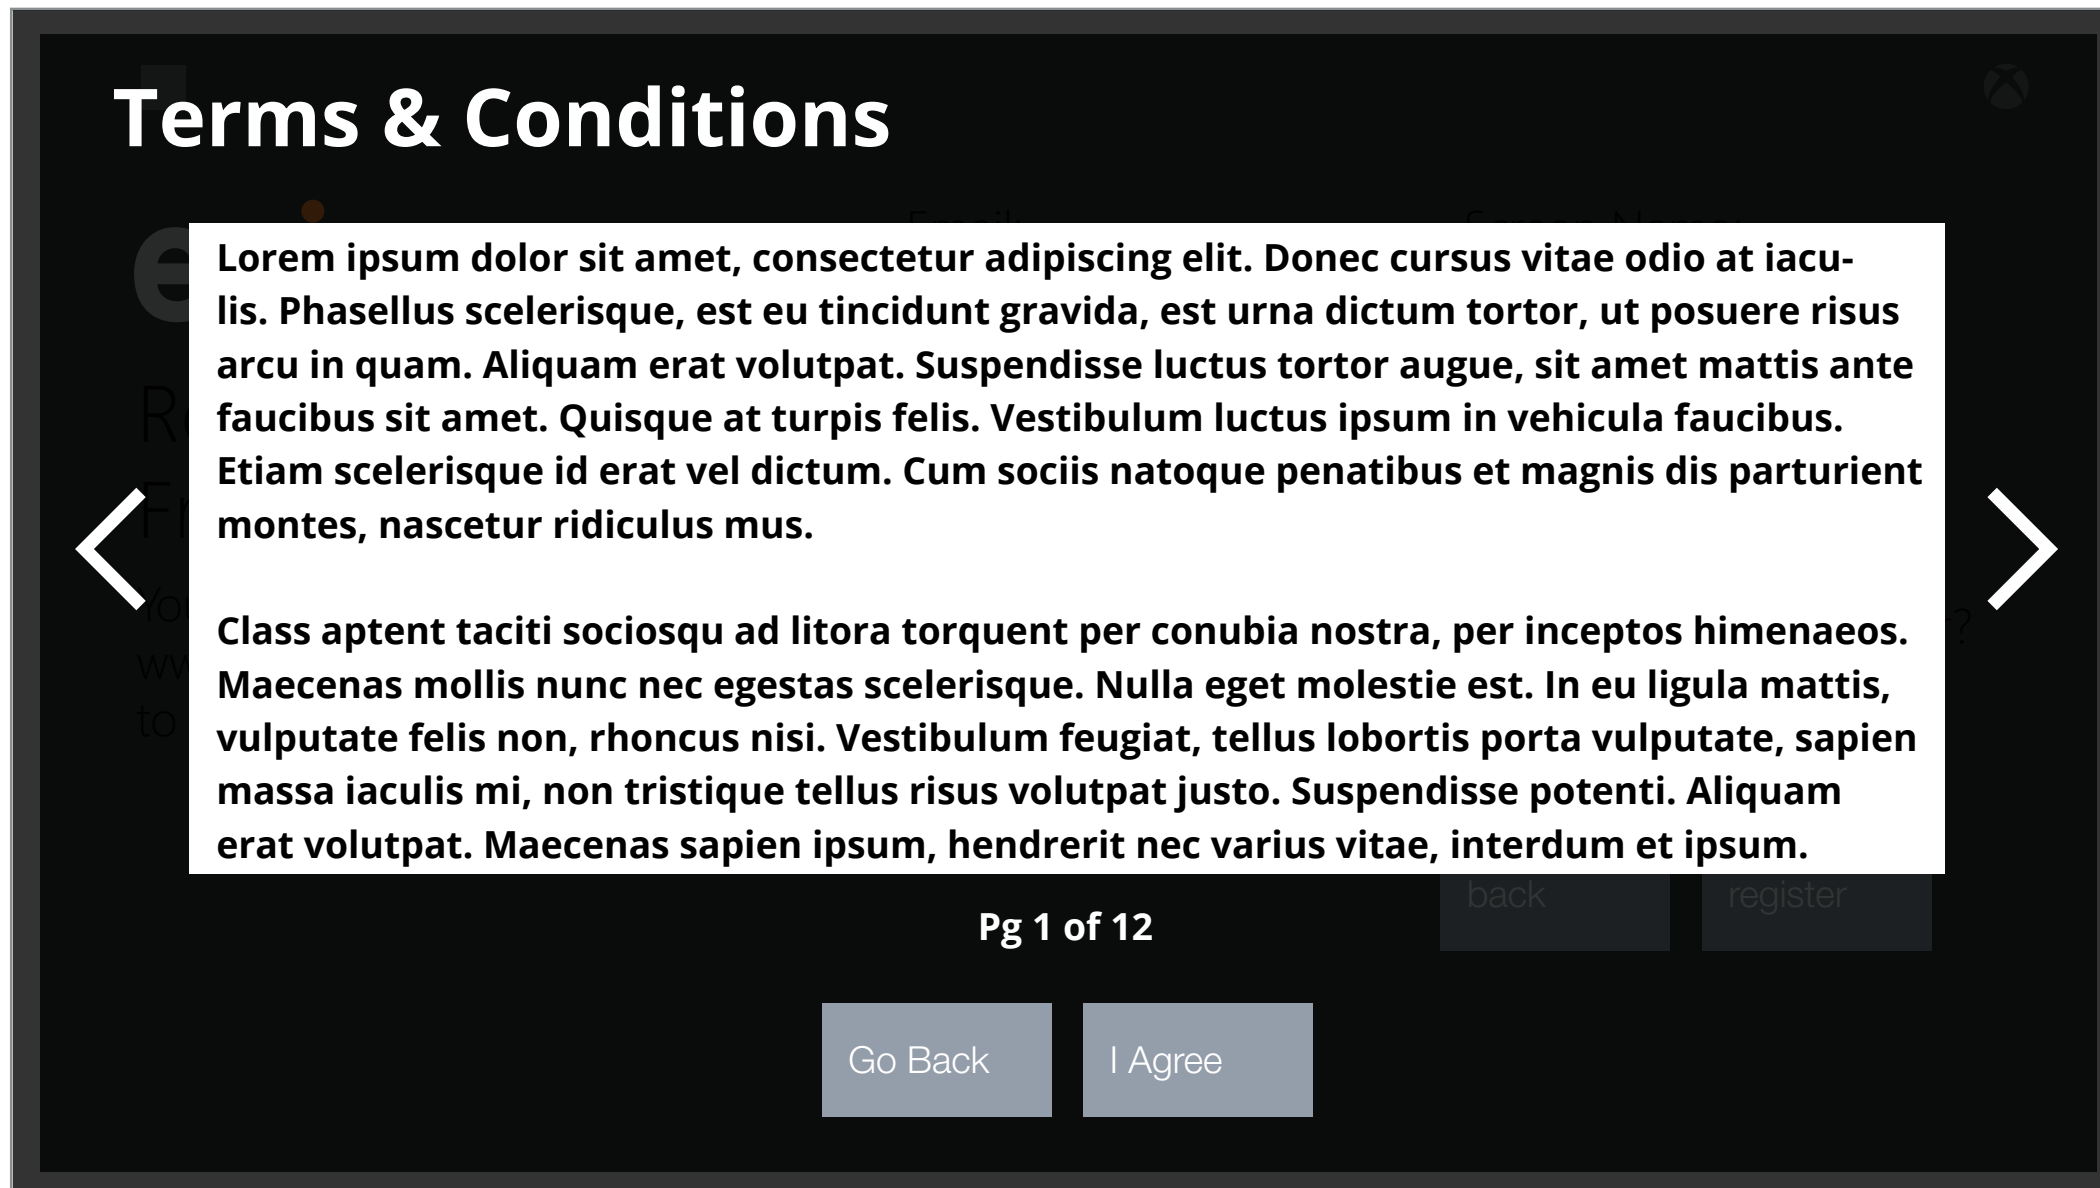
Terms & Conditions

Lorem ipsum dolor sit amet, consectetur adipiscing elit. Donec cursus vitae odio at iaculis. Phasellus scelerisque, est eu tincidunt gravida, est urna dictum tortor, ut posuere risus arcu in quam. Aliquam erat volutpat. Suspendisse luctus tortor augue, sit amet mattis ante faucibus sit amet. Quisque at turpis felis. Vestibulum luctus ipsum in vehicula faucibus. Etiam scelerisque id erat vel dictum. Cum sociis natoque penatibus et magnis dis parturient montes, nascetur ridiculus mus.

Class aptent taciti sociosqu ad litora torquent per conubia nostra, per inceptos himenaeos. Maecenas mollis nunc nec egestas scelerisque. Nulla eget molestie est. In eu ligula mattis, vulputate felis non, rhoncus nisi. Vestibulum feugiat, tellus lobortis porta vulputate, sapien massa iaculis mi, non tristique tellus risus volutpat justo. Suspendisse potenti. Aliquam erat volutpat. Maecenas sapien ipsum, hendrerit nec varius vitae, interdum et ipsum.

back register

Pg 1 of 12

Go Back I Agree